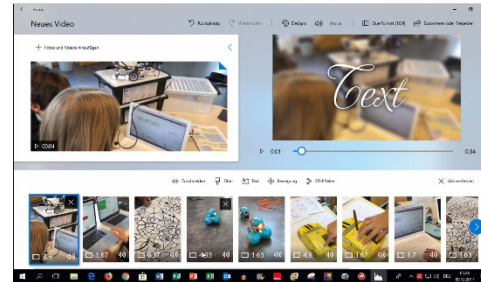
Neues Video

Rückgängig

Wiederholen

Designs

Musik

Querformat (16:9)

Exportieren oder freigeben

+ Fotos und Videos hinzufügen

0:04

Text

0:01

0:34

Zuschneiden

Filter

Text

Bewegung

3D-Effekte

Alle entfernen

3.5

1.67

5.37

3

1.63

4.5

1.67

1.7